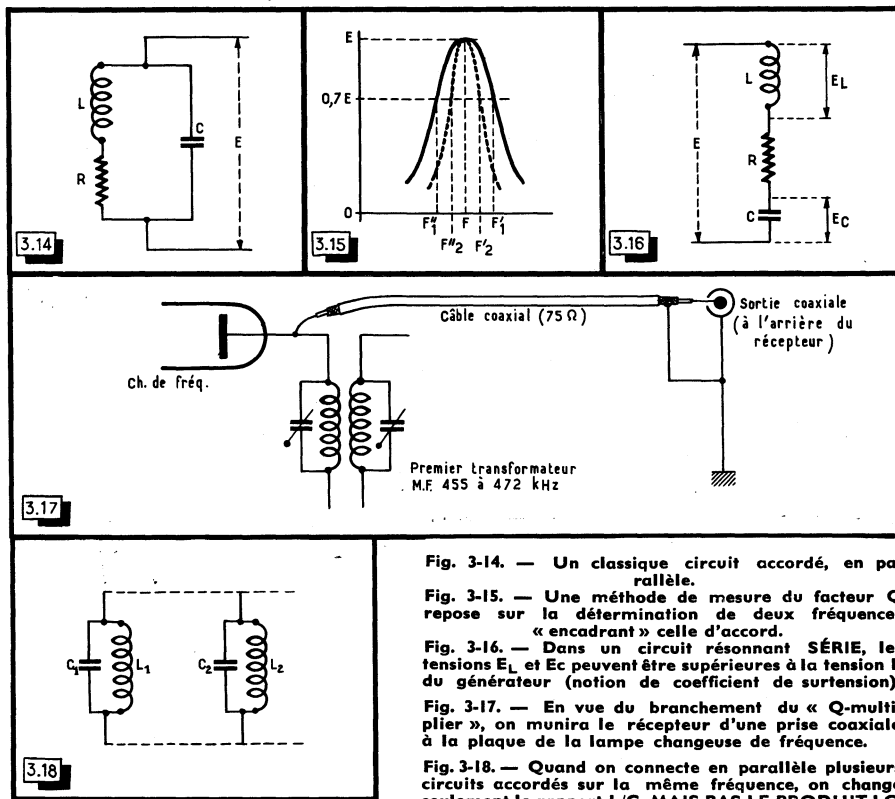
L

C

E

R

3.14

E

0,7 E

0

$F''_1$ F $F'_1$

$F''_2$ $F'_2$

3.15

L

$E_L$

E

R

C

$E_C$

3.16

Câble coaxial (75 Ω)

Sortie coaxiale (à l'arrière du récepteur)

Ch. de fréq.

Premier transformateur M.F. 455 à 472 kHz

3.17

$C_1$ $L_1$ $C_2$ $L_2$

3.18

Fig. 3-14. — Un classique circuit accordé, en pa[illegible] rallèle.

Fig. 3-15. — Une méthode de mesure du facteur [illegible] repose sur la détermination de deux fréquence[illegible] « encadrant » celle d'accord.

Fig. 3-16. — Dans un circuit résonnant SÉRIE, le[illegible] tensions $E_L$ et Ec peuvent être supérieures à la tension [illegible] du générateur (notion de coefficient de surtension)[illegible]

Fig. 3-17. — En vue du branchement du « Q-multi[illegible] plier », on munira le récepteur d'une prise coaxial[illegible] à la plaque de la lampe changeuse de fréquence.

Fig. 3-18. — Quand on connecte en parallèle plusieur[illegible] circuits accordés sur la même fréquence, on chang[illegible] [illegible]